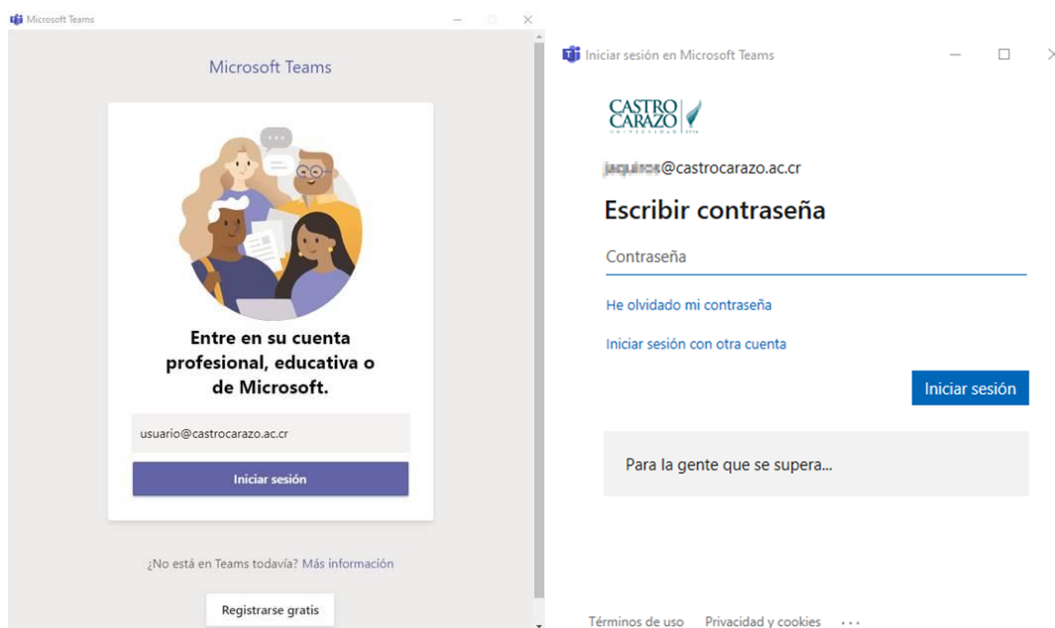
Microsoft Teams

Microsoft Teams

Entre en su cuenta profesional, educativa o de Microsoft.

usuario@castrocarazo.ac.cr

Iniciar sesión

¿No está en Teams todavía? Más información

Registrarse gratis

Iniciar sesión en Microsoft Teams

CASTRO CARAZO UNIVERSIDAD 1996

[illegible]@castrocarazo.ac.cr

Escribir contraseña

Contraseña

He olvidado mi contraseña

Iniciar sesión con otra cuenta

Iniciar sesión

Para la gente que se supera...

Términos de uso Privacidad y cookies ...